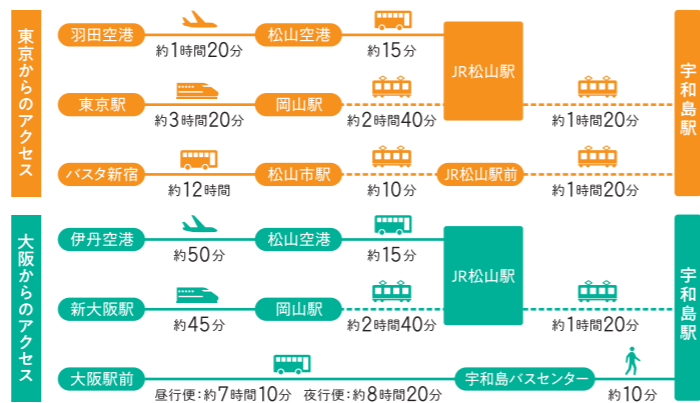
東京からのアクセス

羽田空港 約1時間20分 松山空港 約15分 JR松山駅

東京駅 約3時間20分 岡山駅 約2時間40分 約1時間20分

バスタ新宿 約12時間 松山市駅 約10分 JR松山駅前 約1時間20分

宇和島駅

大阪からのアクセス

伊丹空港 約50分 松山空港 約15分 JR松山駅

新大阪駅 約45分 岡山駅 約2時間40分 約1時間20分

大阪駅前 昼行便：約7時間10分 夜行便：約8時間20分 宇和島バスセンター 約10分

宇和島駅